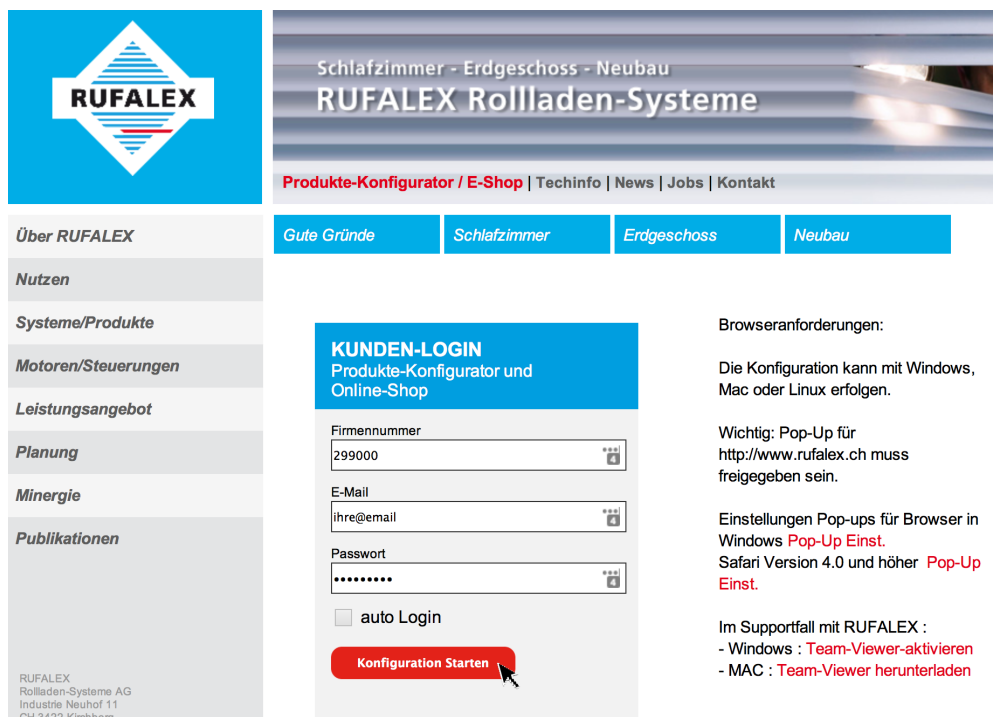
RUFALEX

Schlafzimmer - Erdgeschoss - Neubau
RUFALEX Rollladen-Systeme

Produkte-Konfigurator / E-Shop | Techinfo | News | Jobs | Kontakt

Über RUFALEX
Nutzen
Systeme/Produkte
Motoren/Steuerungen
Leistungsangebot
Planung
Minergie
Publikationen

RUFALEX
Rollladen-Systeme AG
Industrie Neuhof 11
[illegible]

Gute Gründe | Schlafzimmer | Erdgeschoss | Neubau

KUNDEN-LOGIN
Produkte-Konfigurator und Online-Shop

Firmennummer
299000

E-Mail
ihre@email

Passwort
•••••••••

auto Login

Konfiguration Starten

Browseranforderungen:

Die Konfiguration kann mit Windows, Mac oder Linux erfolgen.

Wichtig: Pop-Up für http://www.rufalex.ch muss freigegeben sein.

Einstellungen Pop-ups für Browser in Windows Pop-Up Einst.
Safari Version 4.0 und höher Pop-Up Einst.

Im Supportfall mit RUFALEX :
- Windows : Team-Viewer-aktivieren
- MAC : Team-Viewer herunterladen